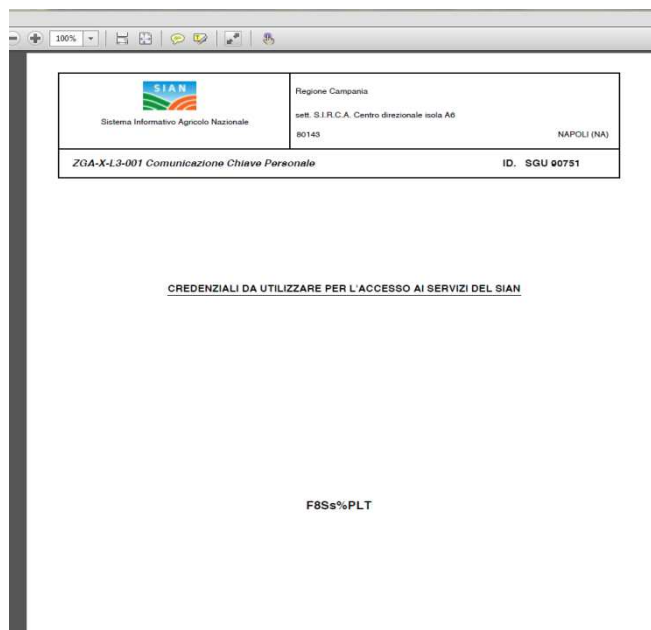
100%

SIAN
Sistema Informativo Agricolo Nazionale

Regione Campania
sett. S.I.R.C.A. Centro direzionale isola A6
80143 NAPOLI (NA)

ZGA-X-L3-001 Comunicazione Chiave Personale ID. SGU 90751

CREDENZIALI DA UTILIZZARE PER L'ACCESSO AI SERVIZI DEL SIAN

F8Ss%PLT